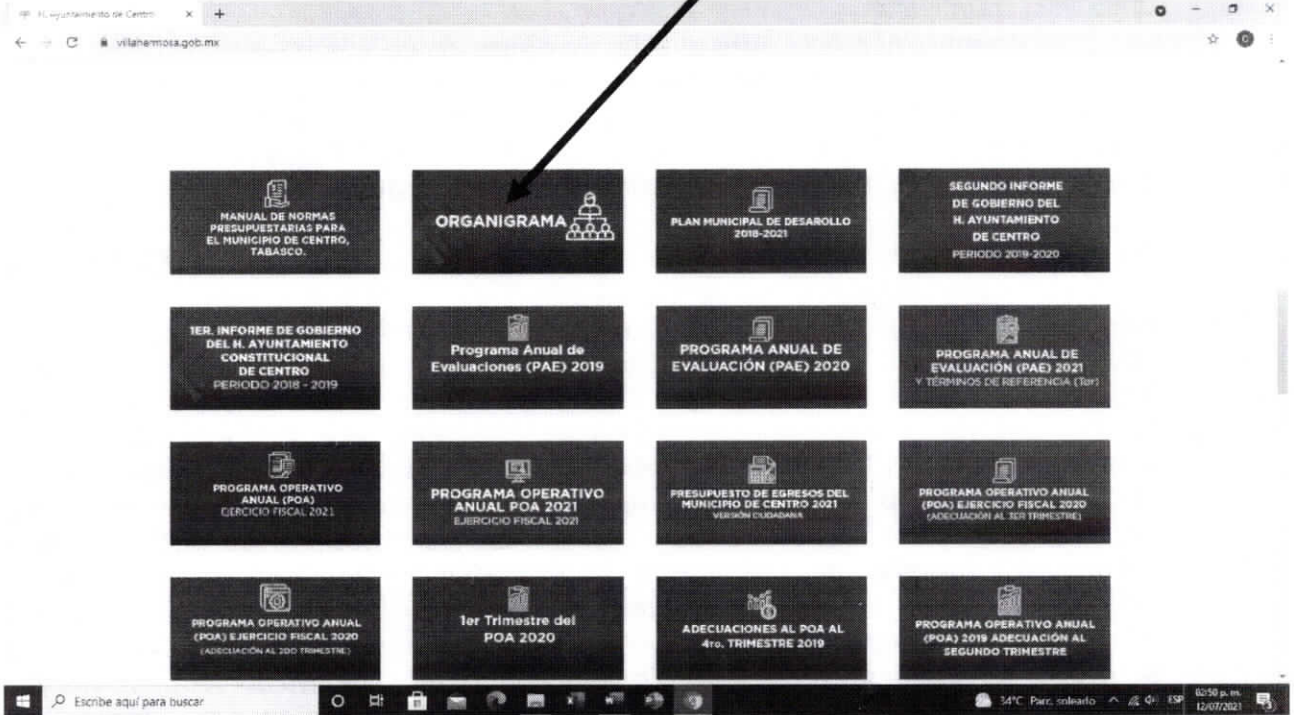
H. Ayuntamiento de Centro ×  +

villahermosa.gob.mx

MANUAL DE NORMAS PRESUPUESTARIAS PARA EL MUNICIPIO DE CENTRO, TABASCO.

ORGANIGRAMA

PLAN MUNICIPAL DE DESAROLLO 2018-2021

SEGUNDO INFORME DE GOBIERNO DEL H. AYUNTAMIENTO DE CENTRO PERIODO 2019-2020

1ER. INFORME DE GOBIERNO DEL H. AYUNTAMIENTO CONSTITUCIONAL DE CENTRO PERIODO 2018 - 2019

Programa Anual de Evaluaciones (PAE) 2019

PROGRAMA ANUAL DE EVALUACIÓN (PAE) 2020

PROGRAMA ANUAL DE EVALUACIÓN (PAE) 2021 Y TÉRMINOS DE REFERENCIA (Ter)

PROGRAMA OPERATIVO ANUAL (POA) EJERCICIO FISCAL 2021

PROGRAMA OPERATIVO ANUAL POA 2021 EJERCICIO FISCAL 2021

PRESUPUESTO DE EGRESOS DEL MUNICIPIO DE CENTRO 2021 VERSIÓN CIUDADANA

PROGRAMA OPERATIVO ANUAL (POA) EJERCICIO FISCAL 2020 (ADECUACIÓN AL 1ER TRIMESTRE)

PROGRAMA OPERATIVO ANUAL (POA) EJERCICIO FISCAL 2020 (ADECUACIÓN AL 2DO TRIMESTRE)

1er Trimestre del POA 2020

ADECUACIONES AL POA AL 4ro. TRIMESTRE 2019

PROGRAMA OPERATIVO ANUAL (POA) 2019 ADECUACIÓN AL SEGUNDO TRIMESTRE

Escribe aquí para buscar

34°C Parc. soleado ESP 02:50 p. m. 12/07/2021